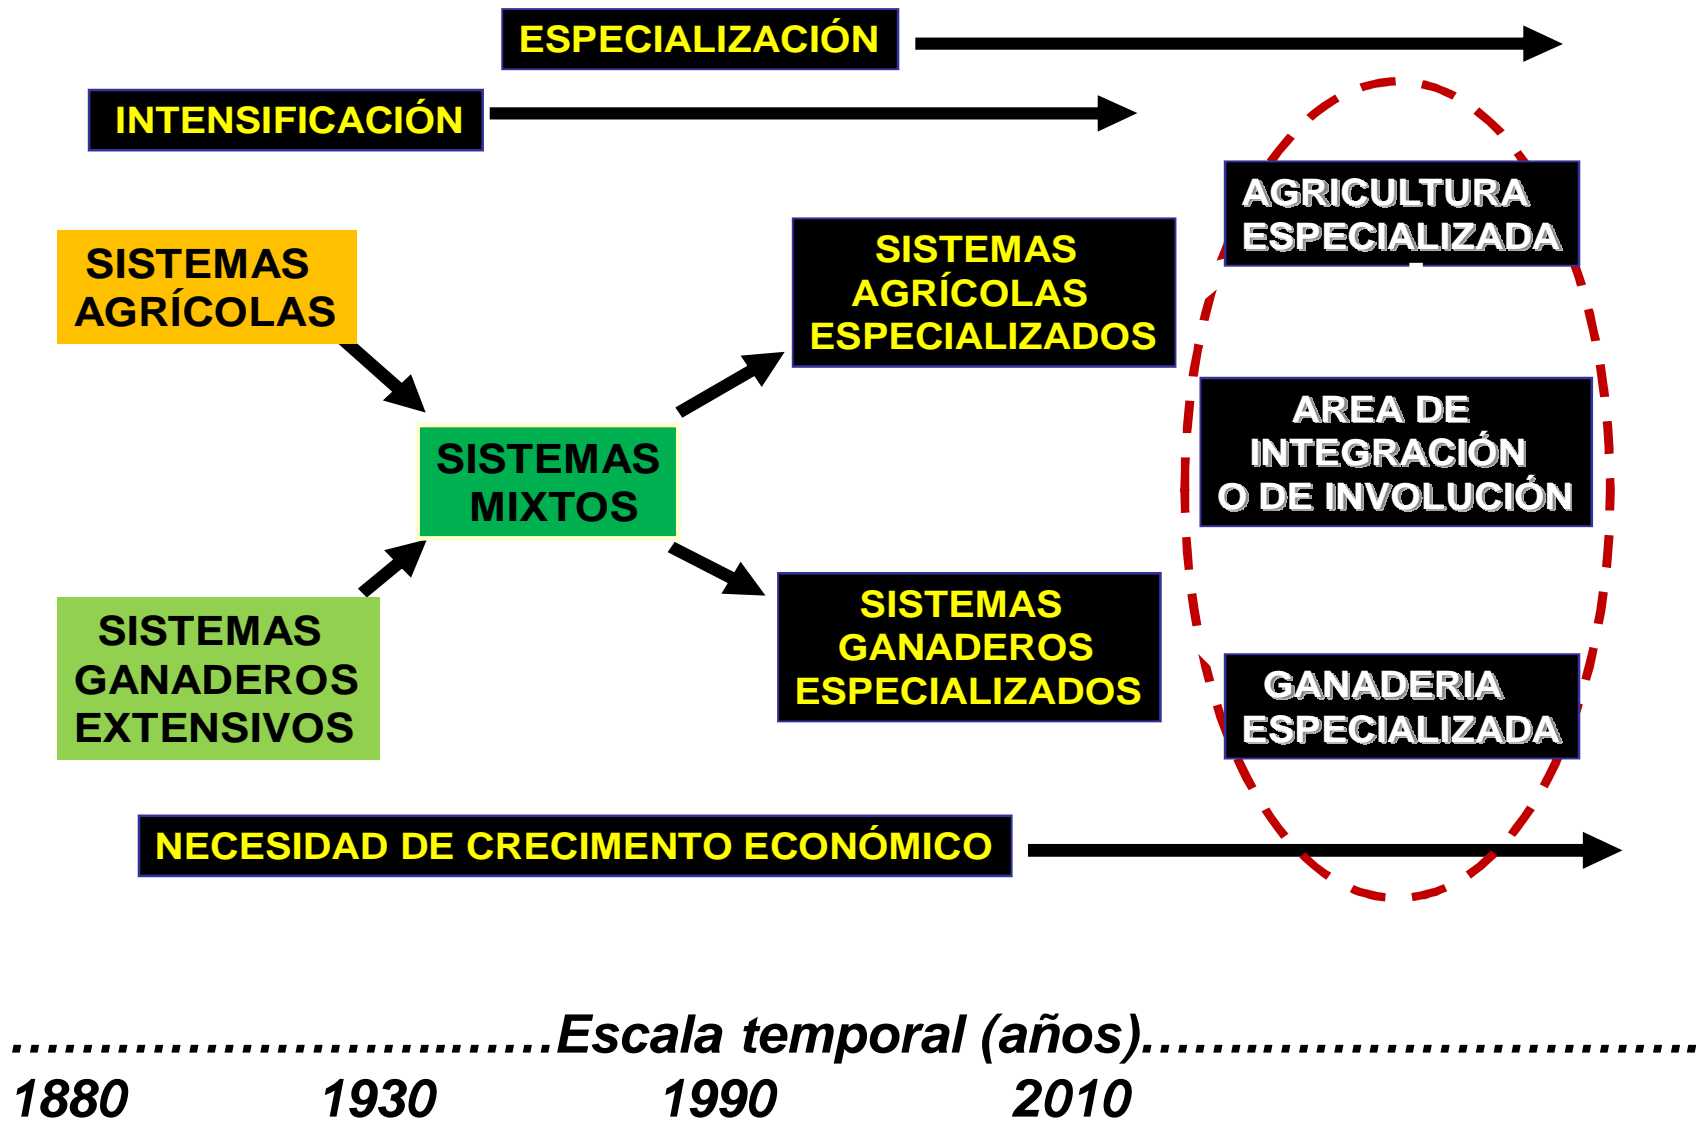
ESPECIALIZACIÓN

INTENSIFICACIÓN

AGRICULTURA ESPECIALIZADA

SISTEMAS AGRÍCOLAS

SISTEMAS AGRÍCOLAS ESPECIALIZADOS

AREA DE INTEGRACIÓN O DE INVOLUCIÓN

SISTEMAS MIXTOS

SISTEMAS GANADEROS EXTENSIVOS

SISTEMAS GANADEROS ESPECIALIZADOS

GANADERIA ESPECIALIZADA

NECESIDAD DE CRECIMIENTO ECONÓMICO

……………………………Escala temporal (años)………………………………

1880 1930 1990 2010